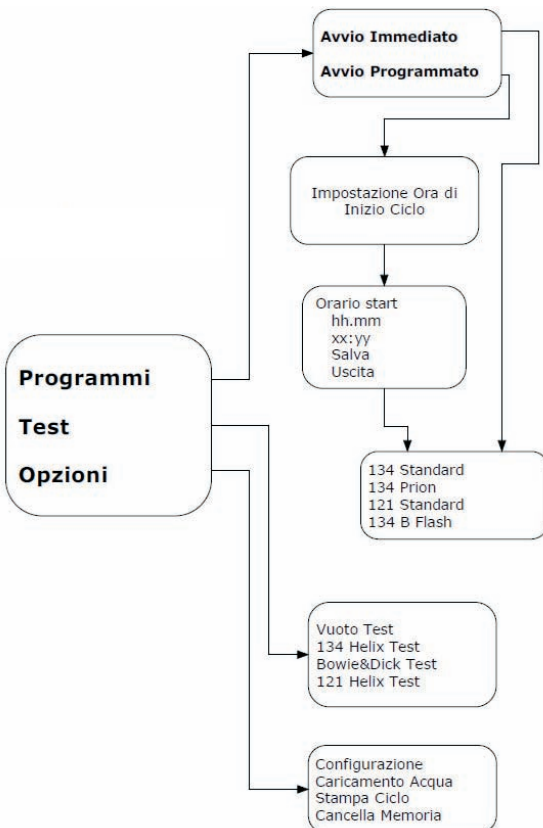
Avvio Immediato
Avvio Programmato

Impostazione Ora di Inizio Ciclo

Orario start
hh.mm
xx:yy
Salva
Uscita

Programmi
Test
Opzioni

134 Standard
134 Prion
121 Standard
134 B Flash

Vuoto Test
134 Helix Test
Bowie&Dick Test
121 Helix Test

Configurazione
Caricamento Acqua
Stampa Ciclo
Cancella Memoria